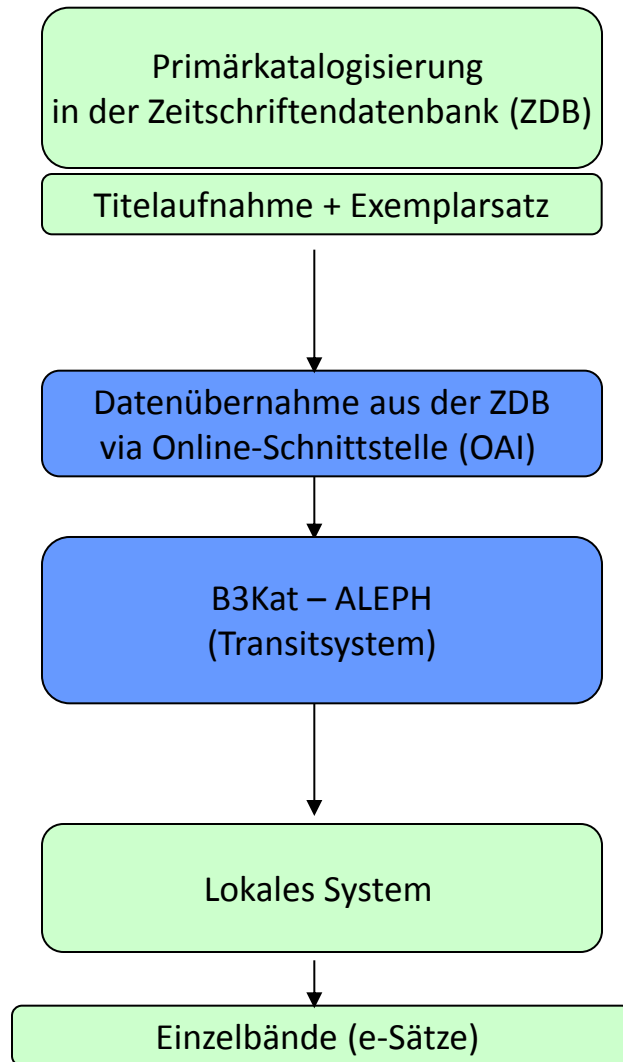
Primärkatalogisierung in der Zeitschriftendatenbank (ZDB)

Titelaufnahme + Exemplarsatz

Datenübernahme aus der ZDB via Online-Schnittstelle (OAI)

B3Kat – ALEPH (Transitsystem)

Lokales System

Einzelbände (e-Sätze)